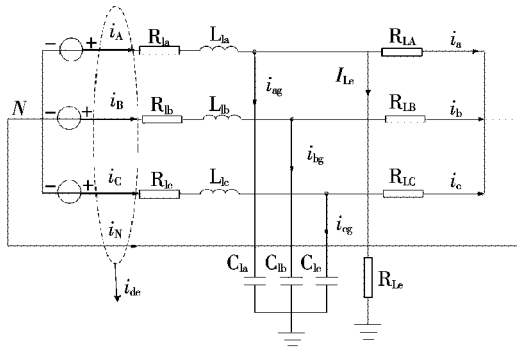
$-$ $+$ $i_A$ $R_{la}$ $L_{la}$ $R_{LA}$ $i_a$

$i_{ag}$ $I_{Le}$

$N$ $-$ $+$ $i_B$ $R_{lb}$ $L_{lb}$ $R_{LB}$ $i_b$

$i_{bg}$

$-$ $+$ $i_C$ $R_{lc}$ $L_{lc}$ $R_{LC}$ $i_c$

$i_{cg}$

$i_N$

$i_{de}$

$C_{la}$ $C_{lb}$ $C_{lc}$ $R_{Le}$